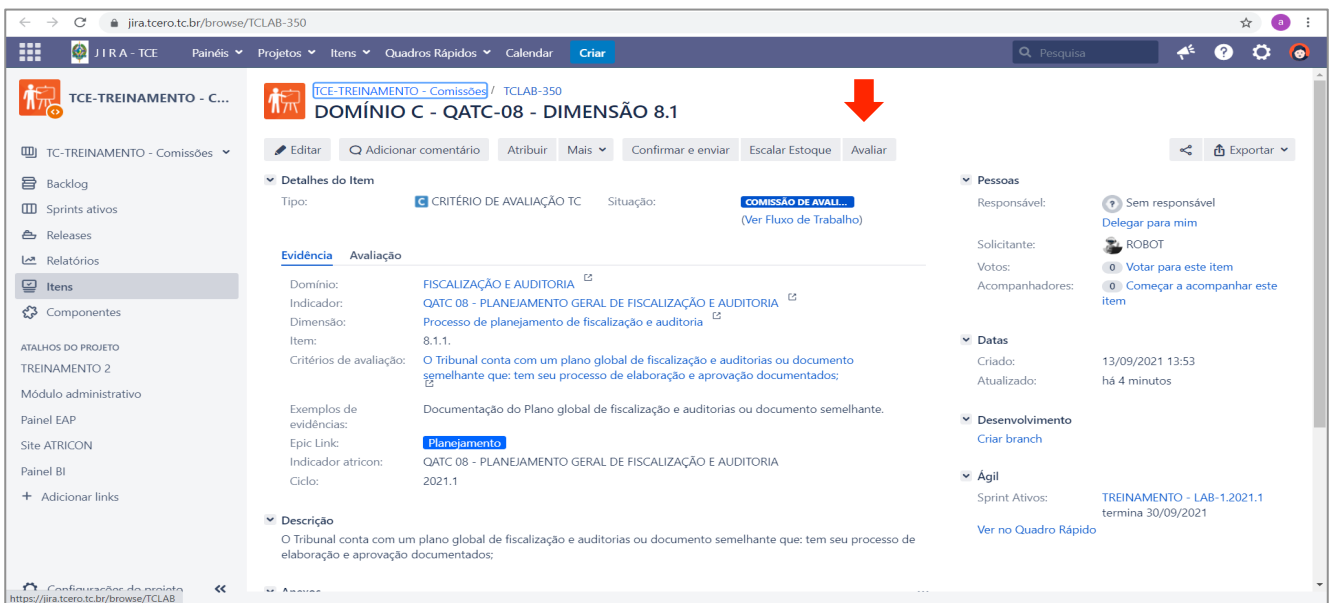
jira.tcero.tc.br/browse/TCLAB-350

JIRA - TCE Painéis Projetos Itens Quadros Rápidos Calendar Criar Pesquisa

TCE-TREINAMENTO - C...

TC-TREINAMENTO - Comissões

Backlog
Sprints ativos
Releases
Relatórios
Itens
Componentes

ATALHOS DO PROJETO
TREINAMENTO 2
Módulo administrativo
Painel EAP
Site ATRICON
Painel BI
+ Adicionar links

Configurações do projeto

TCE-TREINAMENTO - Comissões / TCLAB-350
DOMÍNIO C - QATC-08 - DIMENSÃO 8.1

Editar Adicionar comentário Atribuir Mais Confirmar e enviar Escalar Estoque Avaliar Exportar

Detalhes do Item
Tipo: CRITÉRIO DE AVALIAÇÃO TC Situação: COMISSÃO DE AVALI... (Ver Fluxo de Trabalho)

Evidência Avaliação

Domínio: FISCALIZAÇÃO E AUDITORIA
Indicador: QATC 08 - PLANEJAMENTO GERAL DE FISCALIZAÇÃO E AUDITORIA
Dimensão: Processo de planejamento de fiscalização e auditoria
Item: 8.1.1.
Critérios de avaliação: O Tribunal conta com um plano global de fiscalização e auditorias ou documento semelhante que: tem seu processo de elaboração e aprovação documentados;
Exemplos de evidências: Documentação do Plano global de fiscalização e auditorias ou documento semelhante.
Epic Link: Planejamento
Indicador atricon: QATC 08 - PLANEJAMENTO GERAL DE FISCALIZAÇÃO E AUDITORIA
Ciclo: 2021.1

Descrição
O Tribunal conta com um plano global de fiscalização e auditorias ou documento semelhante que: tem seu processo de elaboração e aprovação documentados;

Anexos

Pessoas
Responsável: Sem responsável
Delegar para mim
Solicitante: ROBOT
Votos: 0 Votar para este item
Acompanhadores: 0 Começar a acompanhar este item

Datas
Criado: 13/09/2021 13:53
Atualizado: há 4 minutos

Desenvolvimento
Criar branch

Ágil
Sprint Ativos: TREINAMENTO - LAB-1.2021.1 termina 30/09/2021
Ver no Quadro Rápido

https://jira.tcero.tc.br/browse/TCLAB